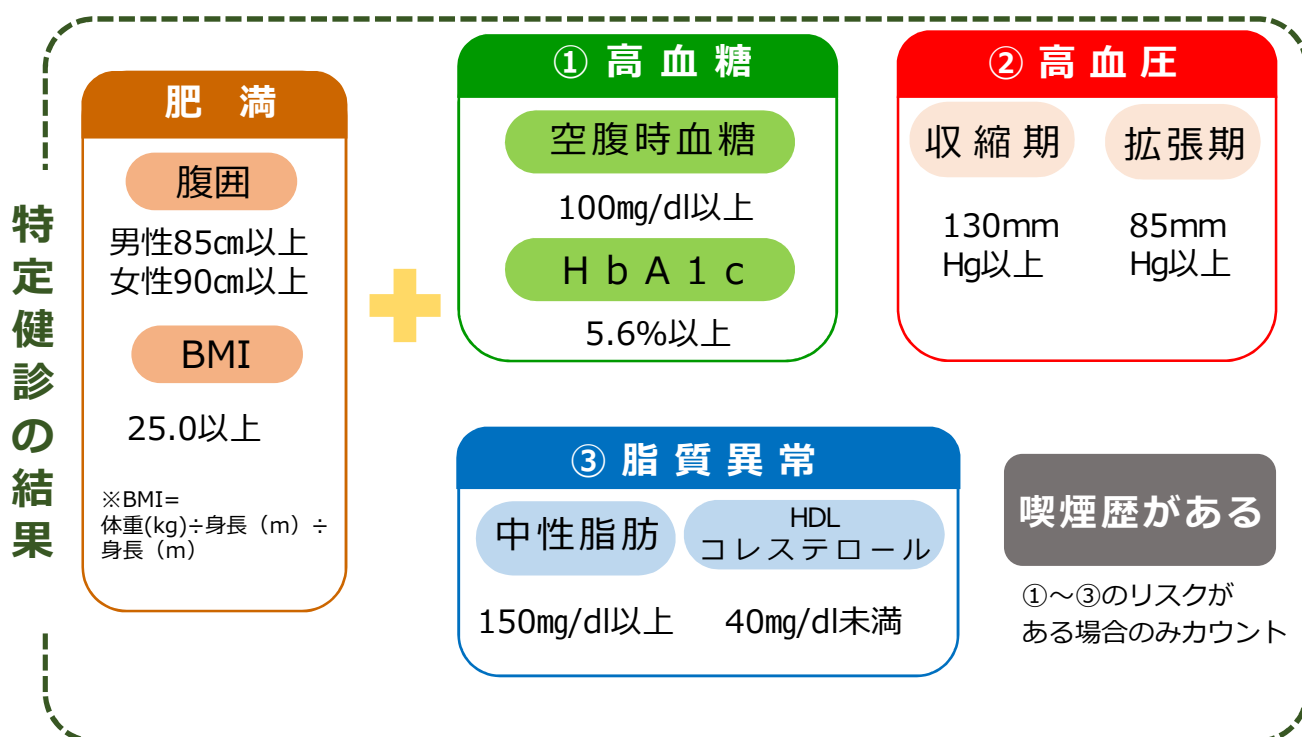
特定健診の結果

肥　満

腹囲

男性85㎝以上
女性90㎝以上

BMI

25.0以上

※BMI=
体重(kg)÷身長（m）÷
身長（m）

① 高 血 糖

空腹時血糖

100mg/dl以上

ＨｂＡ１ｃ

5.6%以上

② 高 血 圧

収 縮 期

130mm
Hg以上

拡張期

85mm
Hg以上

③ 脂 質 異 常

中性脂肪

150mg/dl以上

HDL
コレステロール

40mg/dl未満

喫煙歴がある

①～③のリスクが
ある場合のみカウント